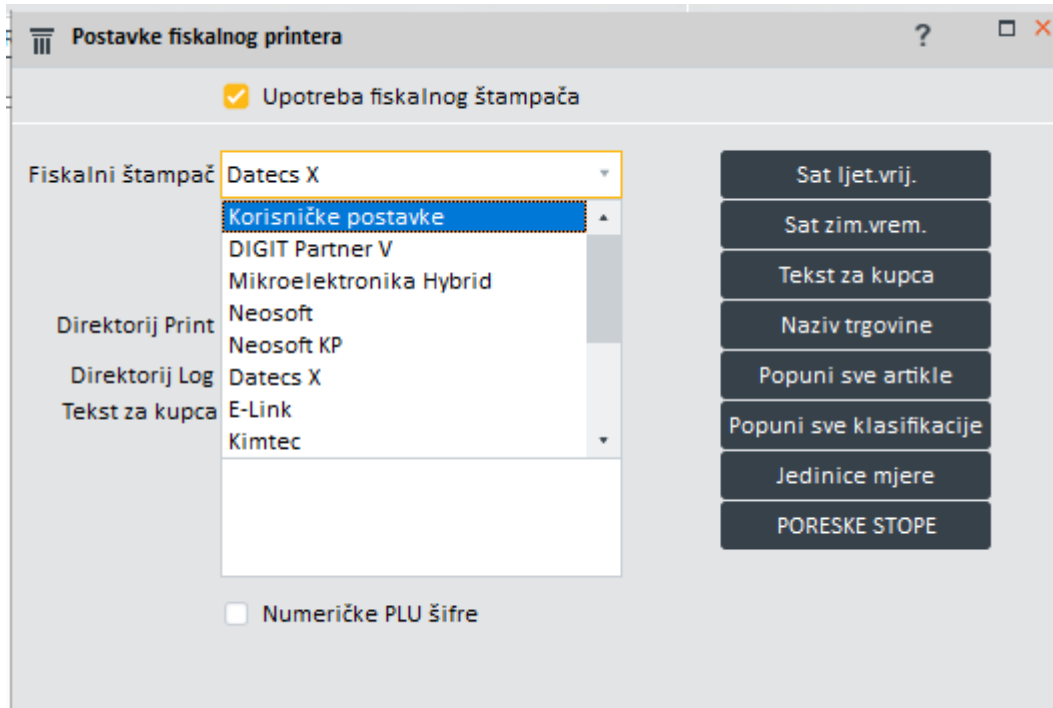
Postavke fiskalnog printera ?

Upotreba fiskalnog štampača

Fiskalni štampač Datecs X

Korisničke postavke
DIGIT Partner V
Mikroelektronika Hybrid
Neosoft
Neosoft KP
Datecs X
E-Link
Kimtec

Direktorij Print
Direktorij Log
Tekst za kupca

Sat ljet.vrij.
Sat zim.vrem.
Tekst za kupca
Naziv trgovine
Popuni sve artikle
Popuni sve klasifikacije
Jedinice mjere
PORESKE STOPE

Numeričke PLU šifre